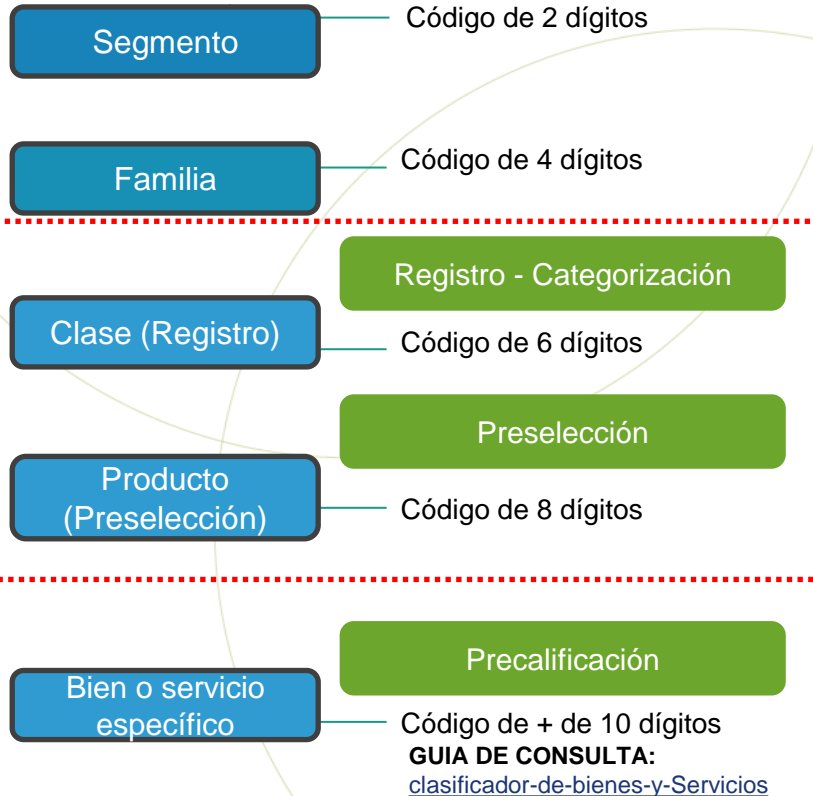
Segmento

Código de 2 dígitos

Familia

Código de 4 dígitos

Registro - Categorización

Clase (Registro)

Código de 6 dígitos

Preselección

Producto (Preselección)

Código de 8 dígitos

Precalificación

Bien o servicio específico

Código de + de 10 dígitos

**GUIA DE CONSULTA:**

clasificador-de-bienes-y-Servicios